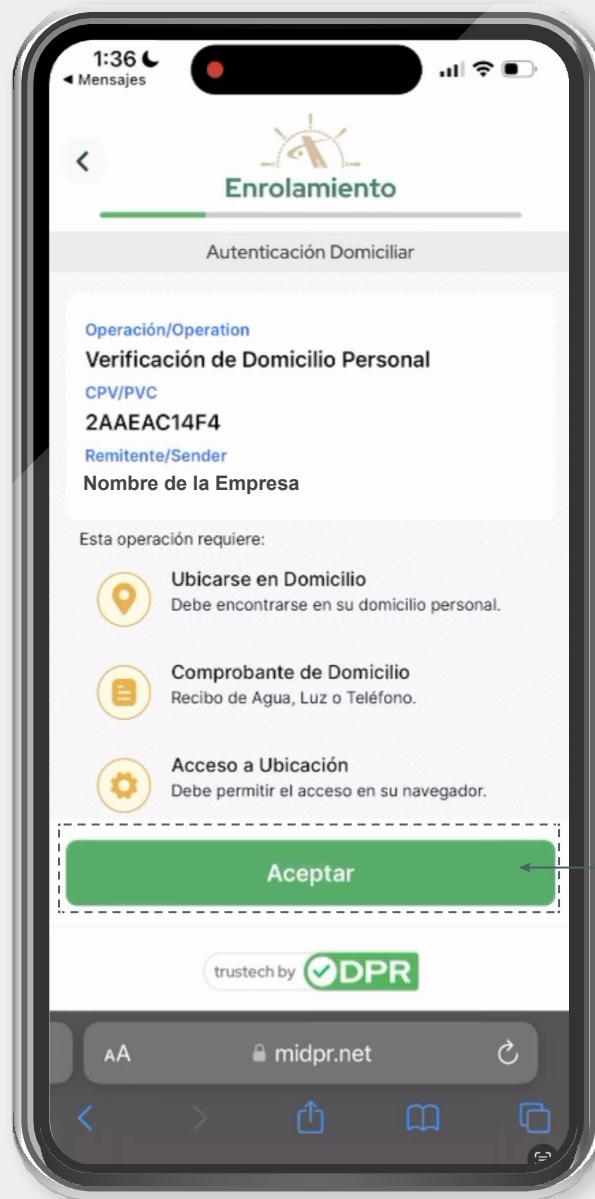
1:36
◂ Mensajes

Enrolamiento

Autenticación Domiciliar

Operación/Operation
Verificación de Domicilio Personal
CPV/PVC
2AAEAC14F4
Remitente/Sender
Nombre de la Empresa

Esta operación requiere:

Ubicarse en Domicilio
Debe encontrarse en su domicilio personal.

Comprobante de Domicilio
Recibo de Agua, Luz o Teléfono.

Acceso a Ubicación
Debe permitir el acceso en su navegador.

Aceptar

trustech by DPR

AA midpr.net